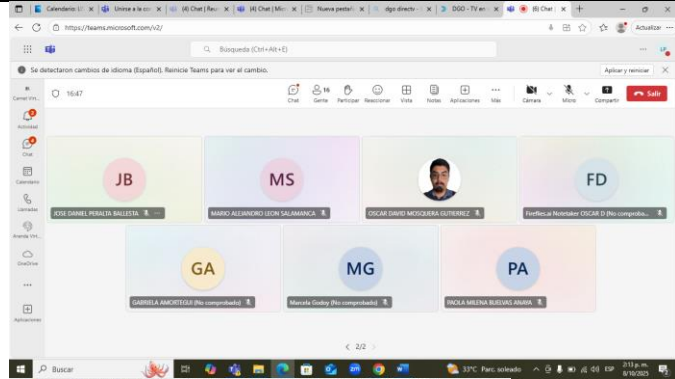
Calendario: U | Unirse a la co | (4) Chat | Reu | (4) Chat | Mic | Nueva pestaña | dgo directv | DGO - TV en | (6) Chat |

https://teams.microsoft.com/v2/

Búsqueda (Ctrl+Alt+E)

Actualizar

Se detectaron cambios de idioma (Español). Reinicie Teams para ver el cambio.

Aplicar y reiniciar

Canal Vir...

Actividad

Chat

Calendario

Llamadas

Avanda Vir...

OneDrive

Aplicaciones

16:47

Chat

16 Gente

Participar

Reaccionar

Vista

Notas

Aplicaciones

Más

Cámara

Micro

Compartir

Salir

JB

JOSE DANIEL PERALTA BALLESTA

MS

MARIO ALEJANDRO LEON SALAMANCA

OSCAR DAVID MOSQUERA GUTIERREZ

FD

Fireflies.ai Notetaker OSCAR D (No comprobado)

GA

GABRIELA AMORTEGUI (No comprobado)

MG

Marcela Godoy (No comprobado)

PA

PAOLA MILENA BUELVAS ANAYA

2/2

Buscar

33°C Parc. soleado

ESP

2:13 p. m.

8/10/2025